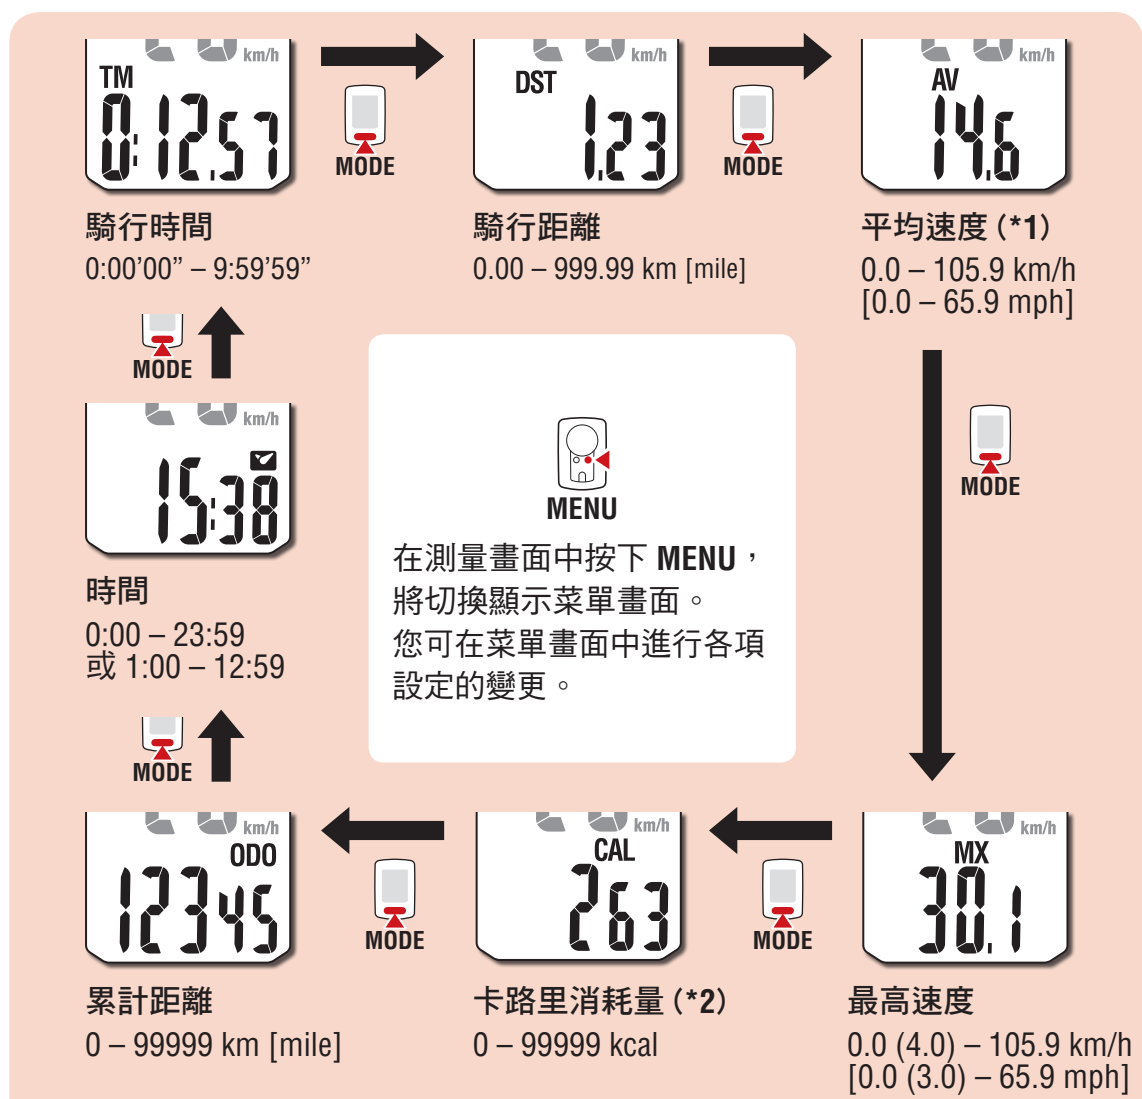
km/h
TM
0:12.57

MODE

km/h
DST
1.23

MODE

km/h
AV
14.6

騎行時間
0:00’00” – 9:59’59”

騎行距離
0.00 – 999.99 km [mile]

平均速度（*1）
0.0 – 105.9 km/h
[0.0 – 65.9 mph]

MODE

km/h
15:38

MENU
在測量畫面中按下 MENU，將切換顯示菜單畫面。
您可在菜單畫面中進行各項設定的變更。

MODE

時間
0:00 – 23:59
或 1:00 – 12:59

MODE

km/h
ODO
12345

MODE

km/h
CAL
263

MODE

km/h
MX
30.1

累計距離
0 – 99999 km [mile]

卡路里消耗量（*2）
0 – 99999 kcal

最高速度
0.0 (4.0) – 105.9 km/h
[0.0 (3.0) – 65.9 mph]